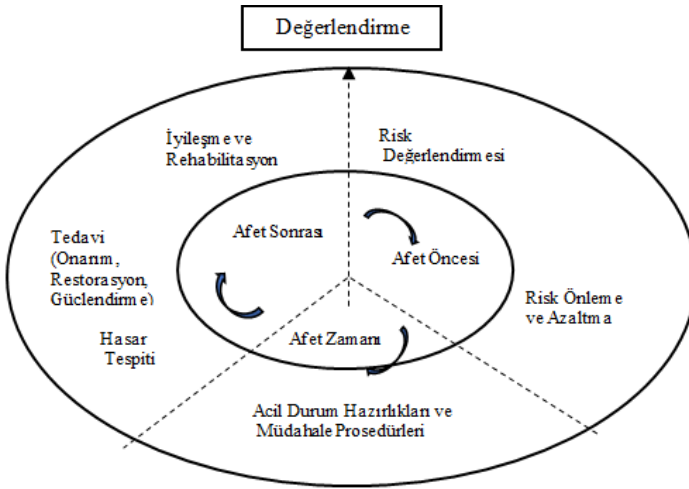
Değerlendirme

İyileşme ve Rehabilitasyon

Risk Değerlendirmesi

Afet Sonrası

Afet Öncesi

Tedavi (Onarım, Restorasyon, Güclendirme)

Risk Önleme ve Azaltma

Hasar Tespiti

Afet Zamanı

Acil Durum Hazırlıkları ve Müdahale Prosedürleri